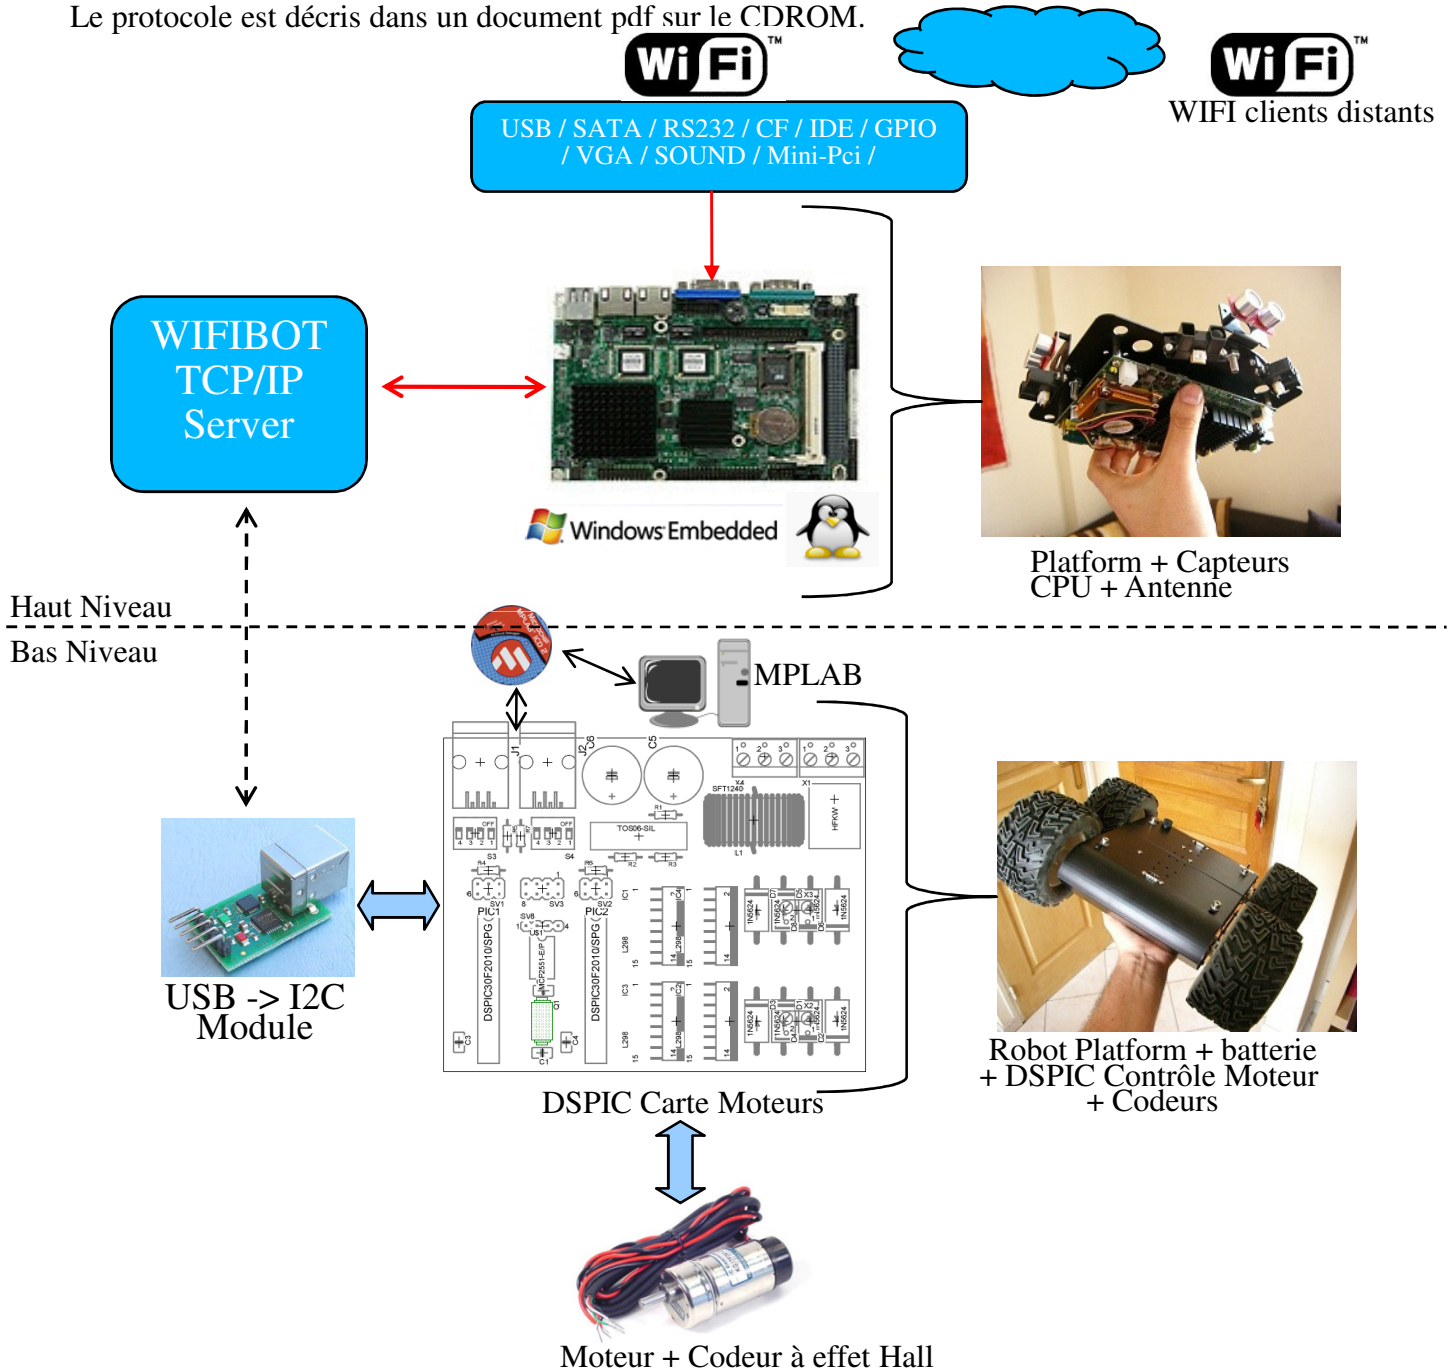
Le protocole est décris dans un document pdf sur le CDROM.

Wi Fi™

Wi Fi™
WIFI clients distants

USB / SATA / RS232 / CF / IDE / GPIO / VGA / SOUND / Mini-Pci /

WIFIBOT TCP/IP Server

Windows Embedded

Platform + Capteurs
CPU + Antenne

Haut Niveau

Bas Niveau

MPLAB

J1 J2 C6 C5

SFT1240

TOS06-SIL

S3 S4

SV1 SV3 SV2

PIC1 PIC2

SV6

MCP2551-E/P

DSPIC30F2010/SPG

DSPIC30F2010/SPG

IC1 IC3

L298 L298

1N5624

HFKW

X1 X4

L1

R1 R2 R3

C1 C3 C4

USB -> I2C Module

DSPIC Carte Moteurs

Robot Platform + batterie
+ DSPIC Contrôle Moteur
+ Codeurs

Moteur + Codeur à effet Hall